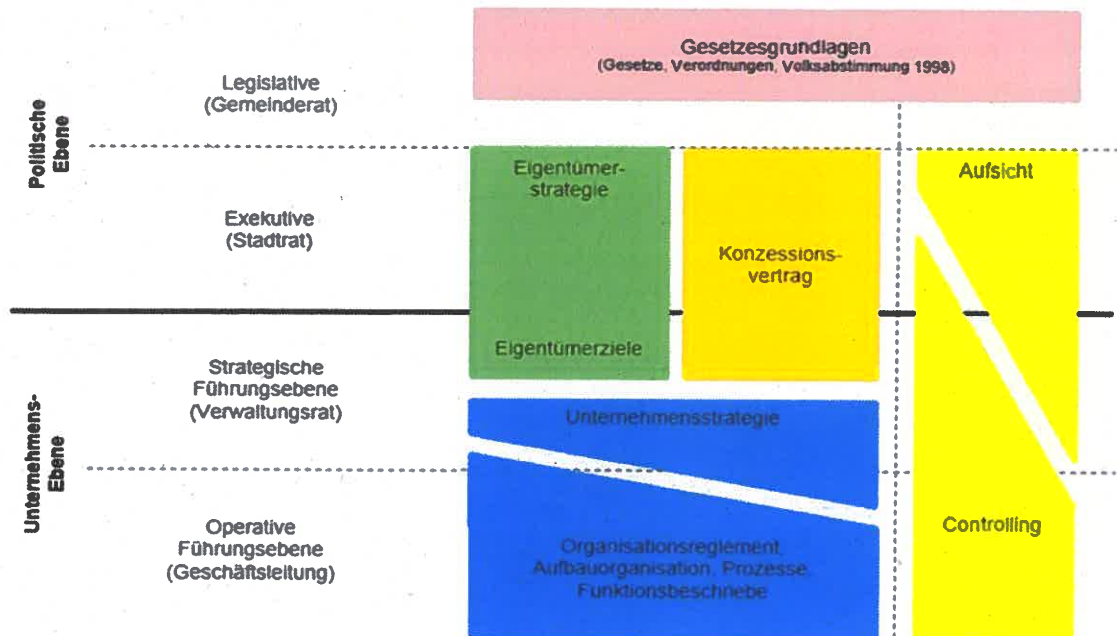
Politische Ebene

Legislative
(Gemeinderat)

Gesetzesgrundlagen
(Gesetze, Verordnungen, Volksabstimmung 1998)

Exekutive
(Stadtrat)

Eigentümerstrategie

Eigentümerziele

Konzessionsvertrag

Aufsicht

Unternehmens-Ebene

Strategische Führungsebene
(Verwaltungsrat)

Unternehmensstrategie

Operative Führungsebene
(Geschäftsleitung)

Organisationsreglement, Aufbauorganisation, Prozesse, Funktionsbeschriebe

Controlling